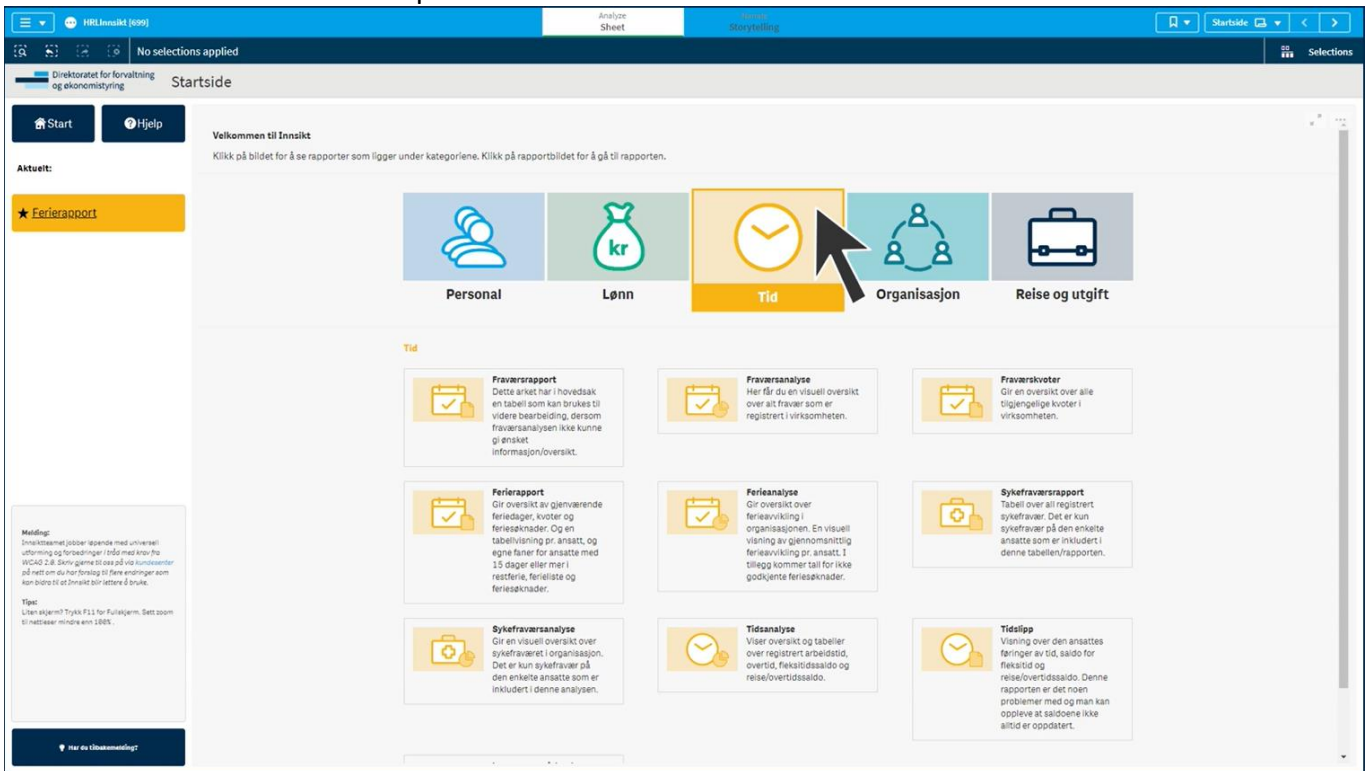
HRLInnsikt [699]

Analyze
Sheet

Narrate
Storytelling

Startside

No selections applied

Selections

Direktoratet for forvaltning og økonomistyring

Startside

Start

Hjelp

Aktuelt:

★ Ferierapport

Melding:
Innsiktteamet jobber løpende med universell utforming og forbedringer i tråd med krav fra WCAG 2.0. Skriv gjerne til oss på via kundesenter på nett om du har forslag til flere endringer som kan bidra til at Innsikt blir lettere å bruke.

Tips:
Liten skjerm? Trykk F11 for Fullskjerm. Sett zoom til nettleser mindre enn 100%.

Har du tilbakemelding?

Velkommen til Innsikt

Klikk på bildet for å se rapporter som ligger under kategoriene. Klikk på rapportbildet for å gå til rapporten.

kr

Personal

Lønn

Tid

Organisasjon

Reise og utgift

Tid

Fraværsrapport
Dette arket har i hovedsak en tabell som kan brukes til videre bearbeiding, dersom fraværsanalysen ikke kunne gi ønsket informasjon/oversikt.

Fraværsanalyse
Her får du en visuell oversikt over alt fravær som er registrert i virksomheten.

Fraværskvoter
Gir en oversikt over alle tilgjengelige kvoter i virksomheten.

Ferierapport
Gir oversikt av gjenværende feriedager, kvoter og feriesøknader. Og en tabellvisning pr. ansatt, og egne faner for ansatte med 15 dager eller mer i restferie, ferieliste og feriesøknader.

Ferieanalyse
Gir oversikt over ferieavvikling i organisasjonen. En visuell visning av gjennomsnittlig ferieavvikling pr. ansatt. I tillegg kommer tall for ikke godkjente feriesøknader.

Sykefraværsrapport
Tabell over all registrert sykefravær. Det er kun sykefravær på den enkelte ansatte som er inkludert i denne tabellen/rapporten.

Sykefraværsanalyse
Gir en visuell oversikt over sykefraværet i organisasjon. Det er kun sykefravær på den enkelte ansatte som er inkludert i denne analysen.

Tidsanalyse
Viser oversikt og tabeller over registrert arbeidstid, overtid, fleksitidssaldo og reise/overtidssaldo.

Tidslipp
Visning over den ansattes føringer av tid, saldo for fleksitid og reise/overtidssaldo. Denne rapporten er det noen problemer med og man kan oppleve at saldoene ikke alltid er oppdatert.